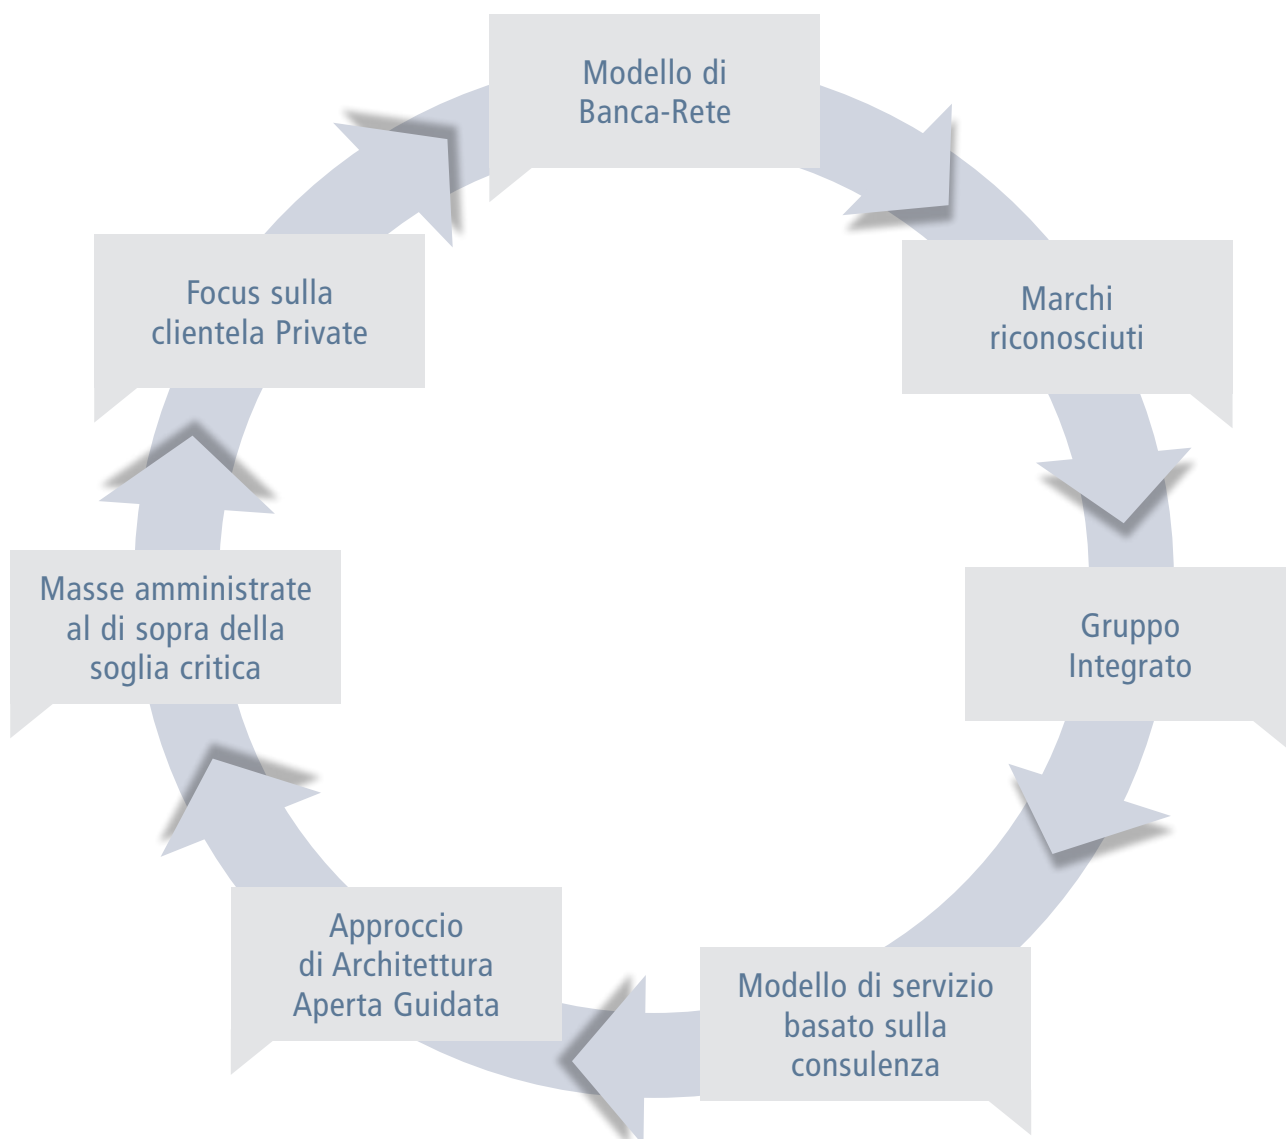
Modello di Banca-Rete

Marchi riconosciuti

Gruppo Integrato

Modello di servizio basato sulla consulenza

Approccio di Architettura Aperta Guidata

Masse amministrate al di sopra della soglia critica

Focus sulla clientela Private